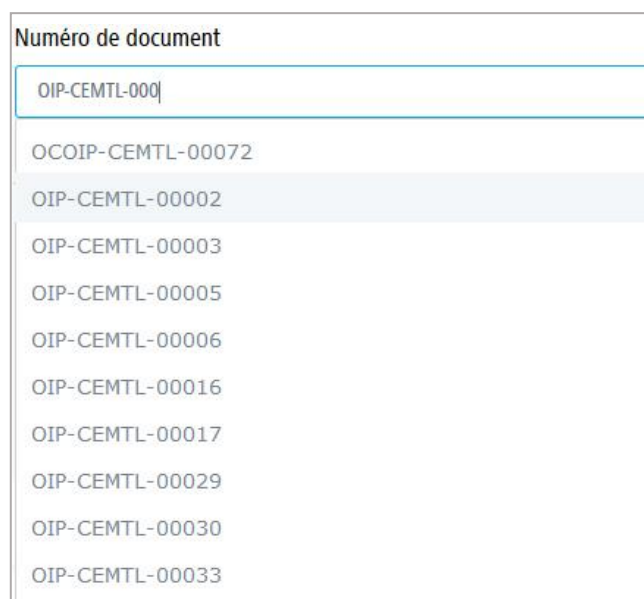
Numéro de document

OIP-CEMTL-000

OCOIP-CEMTL-00072

OIP-CEMTL-00002

OIP-CEMTL-00003

OIP-CEMTL-00005

OIP-CEMTL-00006

OIP-CEMTL-00016

OIP-CEMTL-00017

OIP-CEMTL-00029

OIP-CEMTL-00030

OIP-CEMTL-00033